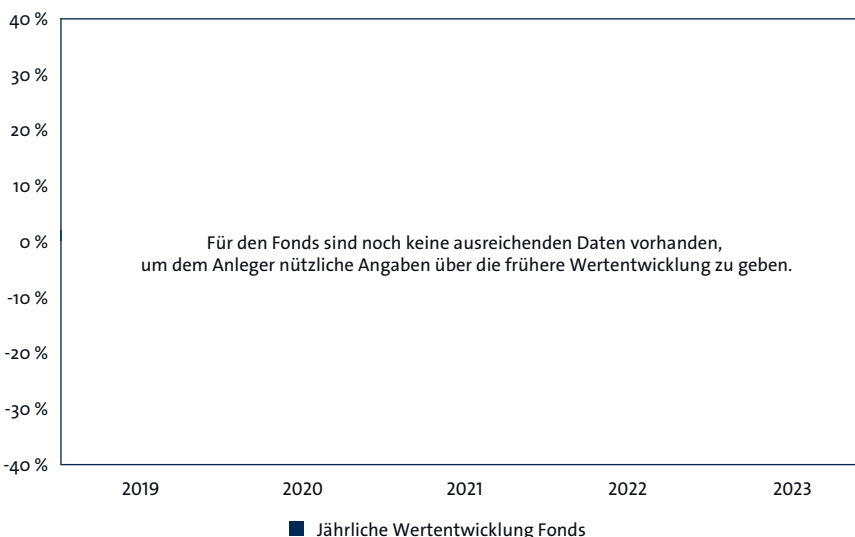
40 %
30 %
20 %
10 %
0 %
-10 %
-20 %
-30 %
-40 %

Für den Fonds sind noch keine ausreichenden Daten vorhanden, um dem Anleger nützliche Angaben über die frühere Wertentwicklung zu geben.

2019 2020 2021 2022 2023

Jährliche Wertentwicklung Fonds